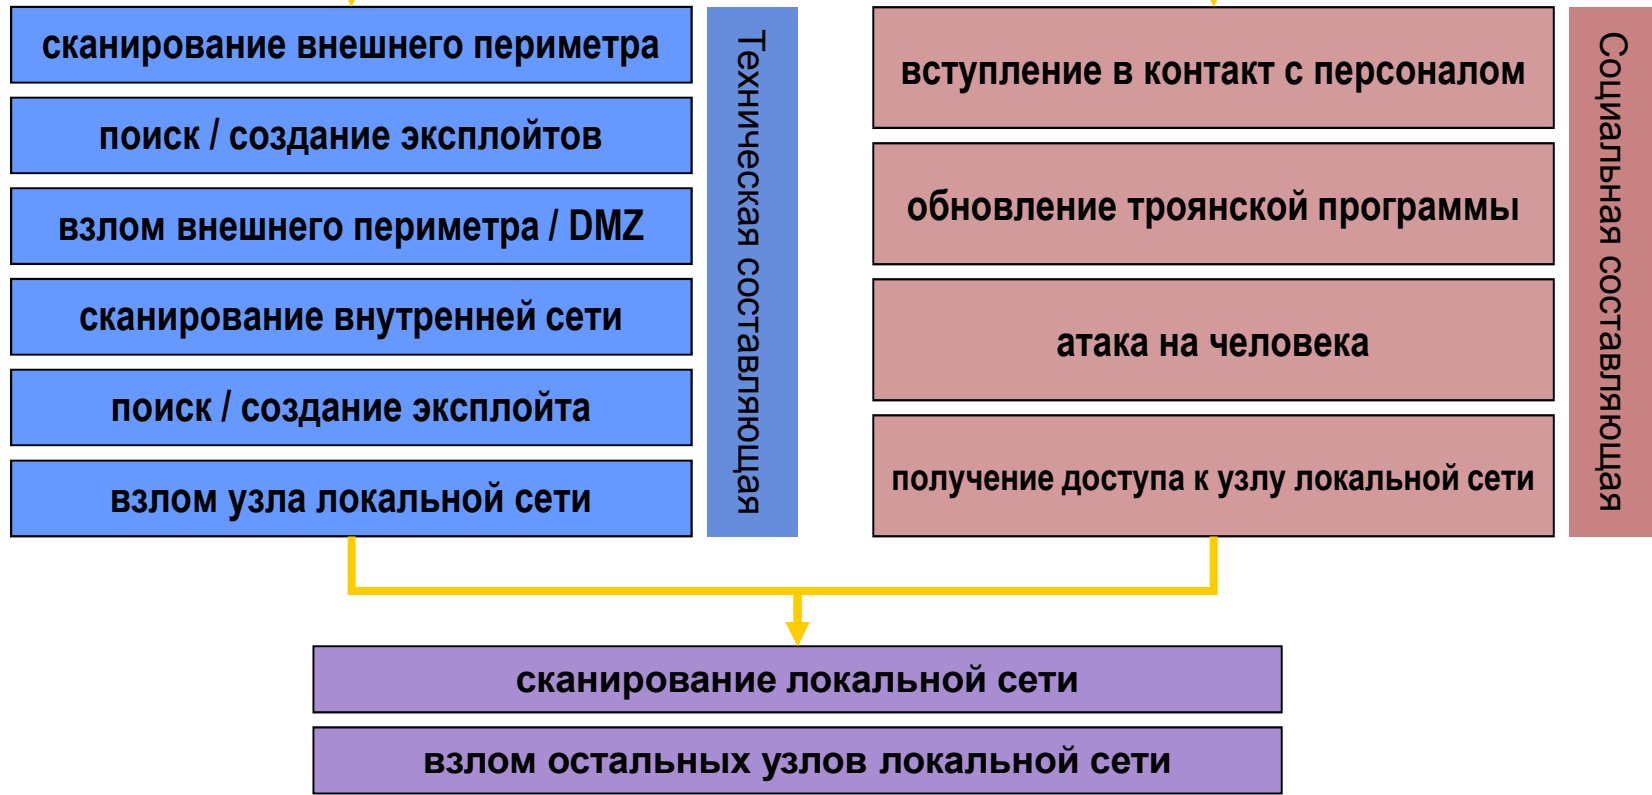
сканирование внешнего периметра

поиск / создание эксплойтов

взлом внешнего периметра / DMZ

сканирование внутренней сети

поиск / создание эксплойта

взлом узла локальной сети

Техническая составляющая

вступление в контакт с персоналом

обновление троянской программы

атака на человека

получение доступа к узлу локальной сети

Социальная составляющая

сканирование локальной сети

взлом остальных узлов локальной сети